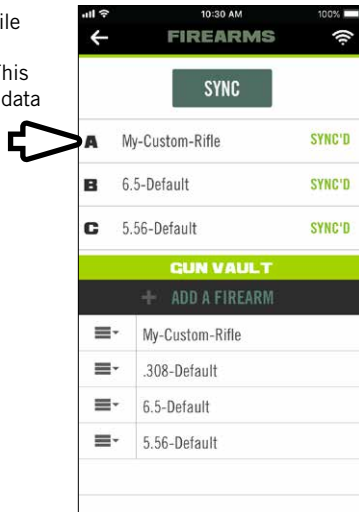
ile

This
data

10:30 AM
100%

FIREARMS

SYNC

A My-Custom-Rifle SYNC'D

B 6.5-Default SYNC'D

C 5.56-Default SYNC'D

GUN VAULT

+ ADD A FIREARM

My-Custom-Rifle

.308-Default

6.5-Default

5.56-Default